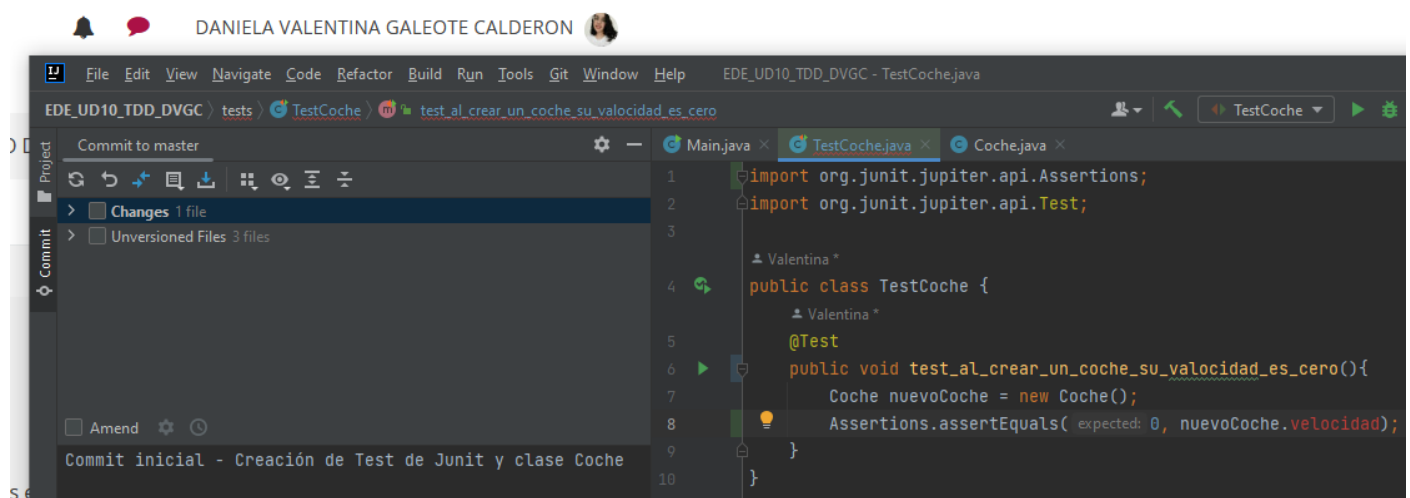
DANIELA VALENTINA GALEOTE CALDERON

File Edit View Navigate Code Refactor Build Run Tools Git Window Help EDE_UD10_TDD_DVGC - TestCoche.java

EDE_UD10_TDD_DVGC 〉 tests 〉 TestCoche 〉 test_al_crear_un_coche_su_valocidad_es_cero

TestCoche

Project

Commit

Commit to master

Changes 1 file
Unversioned Files 3 files

Amend

Commit inicial - Creación de Test de Junit y clase Coche

Main.java TestCoche.java Coche.java

1 import org.junit.jupiter.api.Assertions;
2 import org.junit.jupiter.api.Test;
3
Valentina *
4 public class TestCoche {
Valentina *
5 @Test
6 public void test_al_crear_un_coche_su_valocidad_es_cero(){
7 Coche nuevoCoche = new Coche();
8 Assertions.assertEquals( expected: 0, nuevoCoche.velocidad);
9 }
10 }